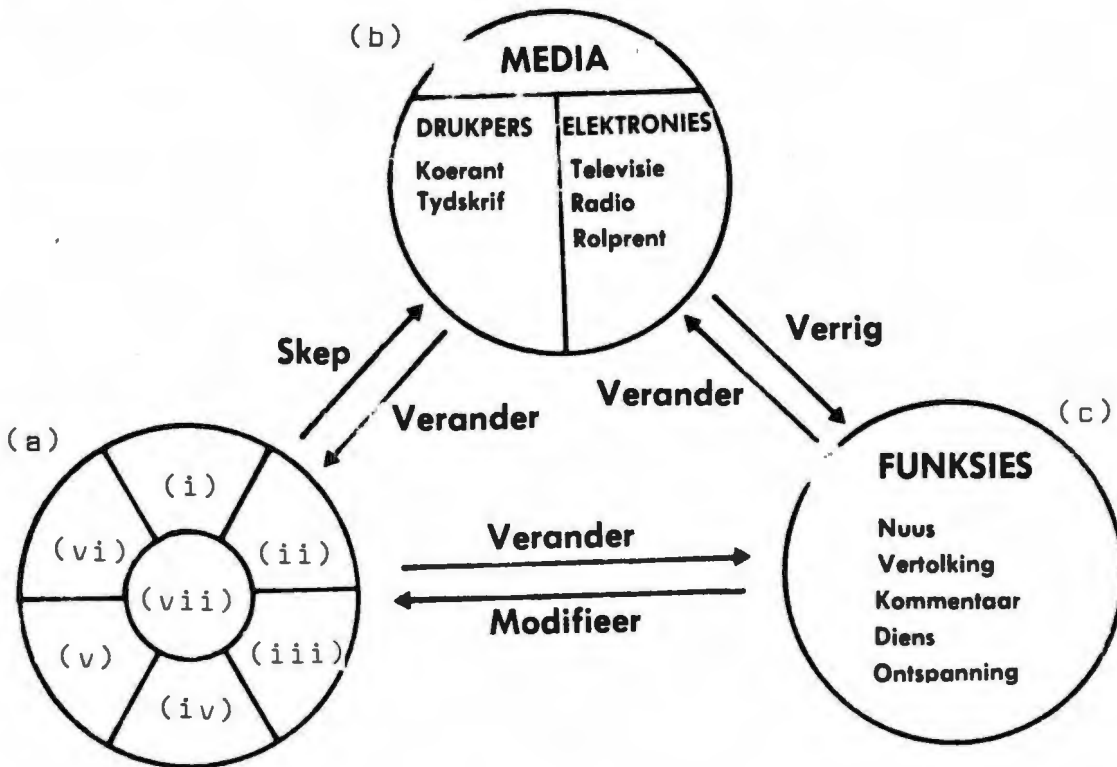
(b)

MEDIA

DRUKPERS
Koerant
Tydskrif

ELEKTRONIES
Televisie
Radio
Rolprent

Skep

Verander

Verrig

Verander

(a)

(i)
(ii)
(iii)
(iv)
(v)
(vi)
(vii)

Verander

Modifieer

(c)

FUNKSIES

Nuus
Vertolking
Kommentaar
Diens
Ontspanning